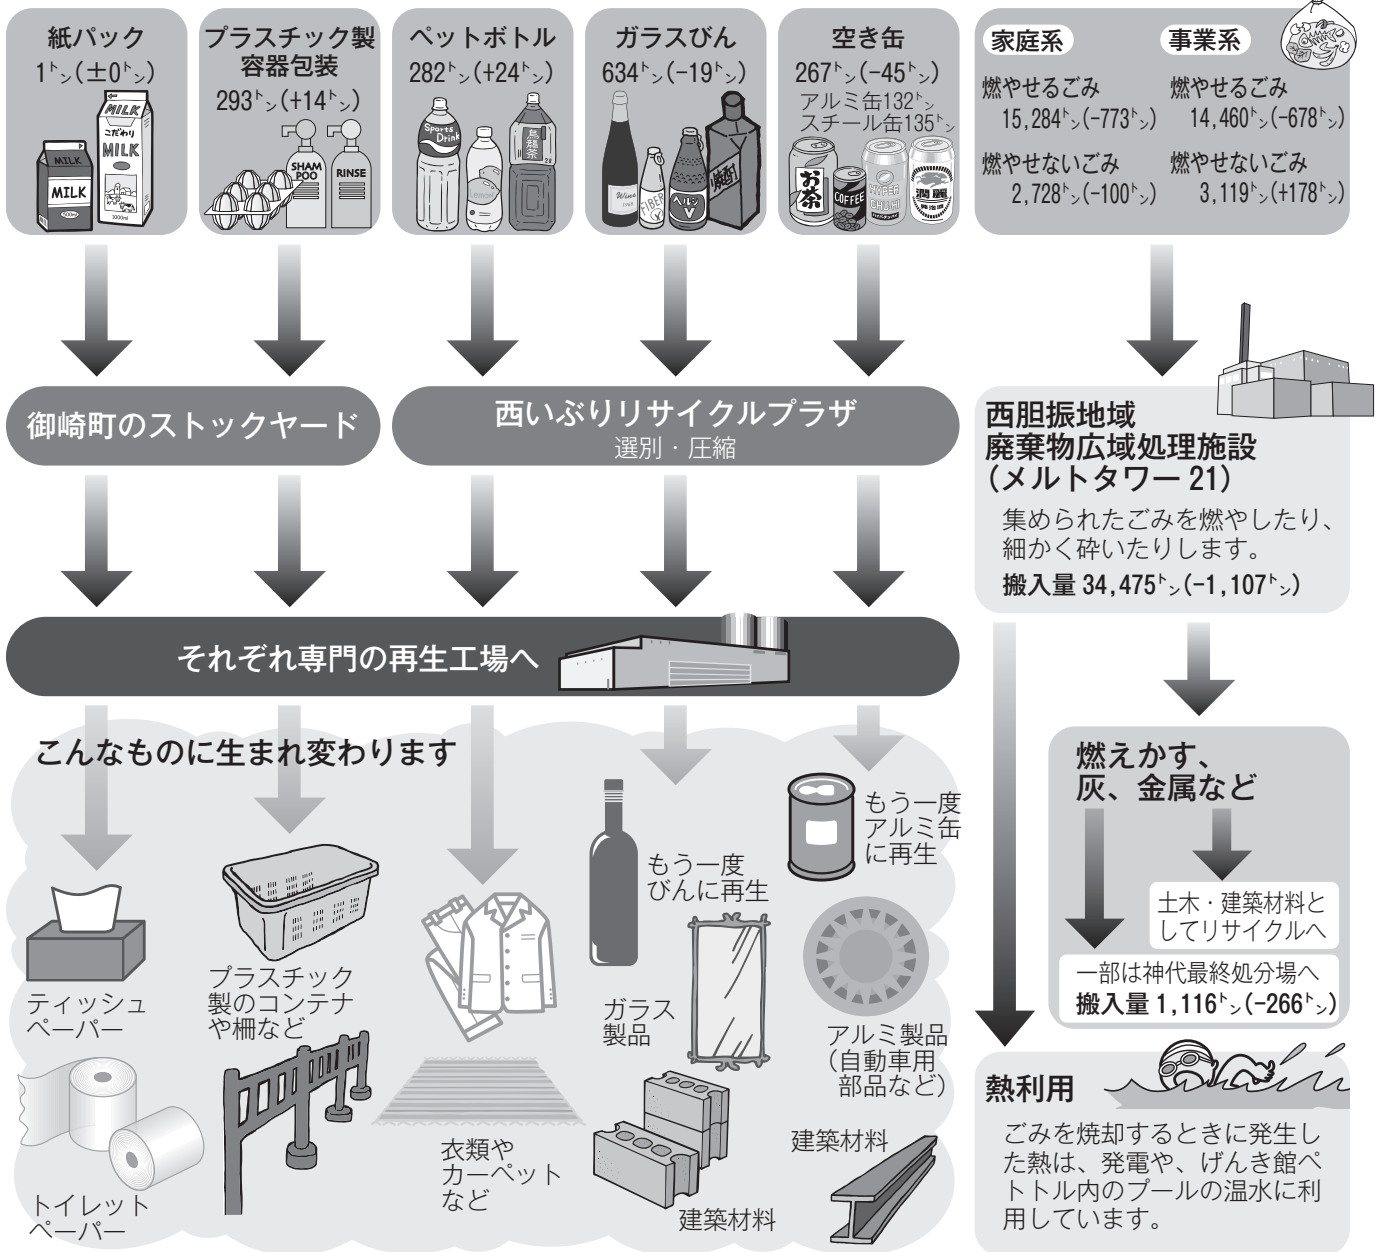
紙パック
1㌧(±0㌧)

MILK
こだわり
MILK
MILK
MILK

プラスチック製容器包装
293㌧(+14㌧)

SHAMPOO
RINSE

ペットボトル
282㌧(+24㌧)

Sports Drink
烏龍茶

ガラスびん
634㌧(−19㌧)

Wine
FIBER
ヘルシV
焼酎

空き缶
267㌧(−45㌧)
アルミ缶132㌧
スチール缶135㌧

お茶
COFFEE
HYPER CHUHI
潤麗

家庭系
燃やせるごみ
15,284㌧(−773㌧)
燃やせないごみ
2,728㌧(−100㌧)

事業系
燃やせるごみ
14,460㌧(−678㌧)
燃やせないごみ
3,119㌧(+178㌧)

御崎町のストックヤード

西いぶりリサイクルプラザ
選別・圧縮

西胆振地域
廃棄物広域処理施設
(メルトタワー 21)
集められたごみを燃やしたり、細かく砕いたりします。
搬入量 34,475㌧(−1,107㌧)

それぞれ専門の再生工場へ

こんなものに生まれ変わります

ティッシュペーパー

トイレットペーパー

プラスチック製のコンテナや柵など

衣類やカーペットなど

もう一度びんに再生

ガラス製品

建築材料

もう一度アルミ缶に再生

アルミ製品(自動車用部品など)

建築材料

燃えかす、
灰、金属など

土木・建築材料としてリサイクルへ

一部は神代最終処分場へ
搬入量 1,116㌧(−266㌧)

熱利用
ごみを焼却するときに発生した熱は、発電や、げんき館ペトトル内のプールの温水に利用しています。